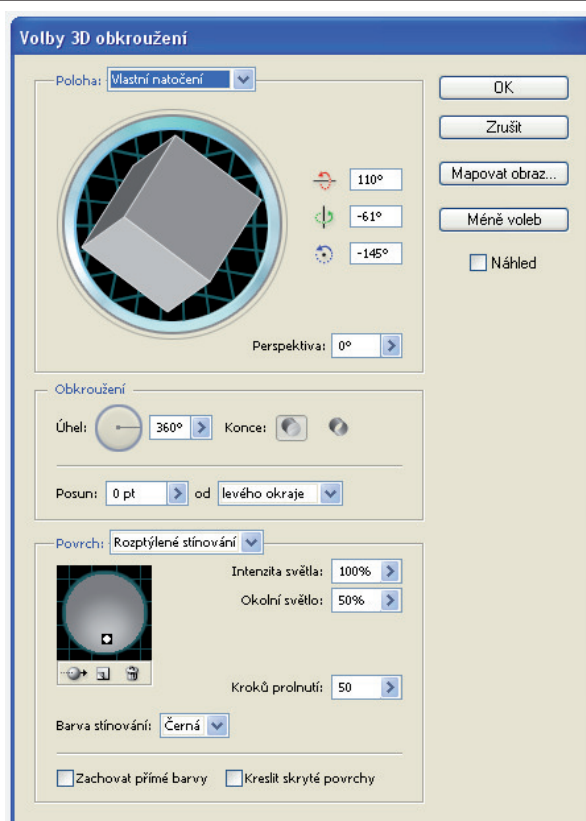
Volby 3D obkroužení

Poloha: Vlastní natočení

110°

-61°

-145°

Perspektiva: 0°

OK

Zrušit

Mapovat obraz...

Méně voleb

Náhled

Obkroužení

Úhel: 360°

Konce:

Posun: 0 pt od levého okraje

Povrch: Rozptýlené stínování

Intenzita světla: 100%

Okolní světlo: 50%

Kroků prolnutí: 50

Barva stínování: Černá

Zachovat přímé barvy

Kreslit skryté povrchy